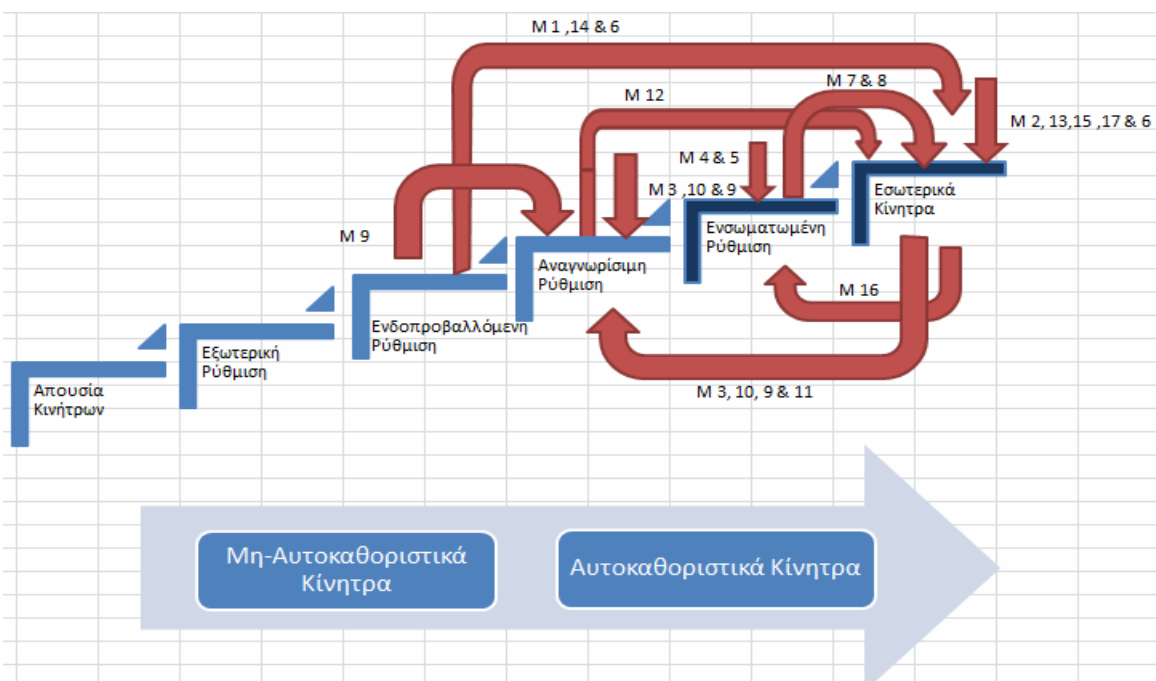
M 1 ,14 & 6

M 7 & 8

M 12

M 2, 13,15 ,17 & 6

M 4 & 5

M 3 ,10 & 9

Εσωτερικά Κίνητρα

Ενσωματωμένη Ρύθμιση

M 9

Αναγνωρίσιμη Ρύθμιση

M 16

Ενδοπροβαλλόμενη Ρύθμιση

Εξωτερική Ρύθμιση

Απουσία Κινήτρων

M 3, 10, 9 & 11

Μη-Αυτοκαθοριστικά Κίνητρα

Αυτοκαθοριστικά Κίνητρα